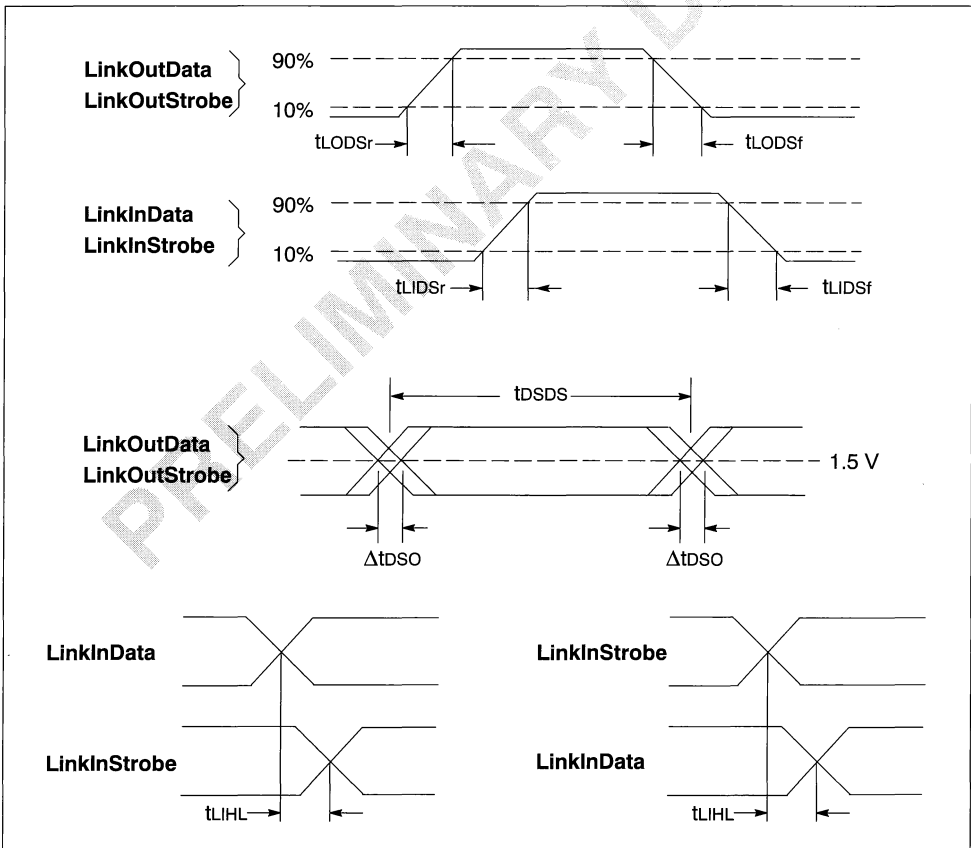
LinkOutData
LinkOutStrobe

90%

10%

$t_{LODSr}$

$t_{LODSf}$

LinkInData
LinkInStrobe

90%

10%

$t_{LIDSr}$

$t_{LIDSf}$

$t_{DSDS}$

LinkOutData
LinkOutStrobe

1.5 V

$\Delta t_{DSO}$

$\Delta t_{DSO}$

LinkInData

LinkInStrobe

$t_{LIHL}$

LinkInStrobe

LinkInData

$t_{LIHL}$

PRELIMINARY D